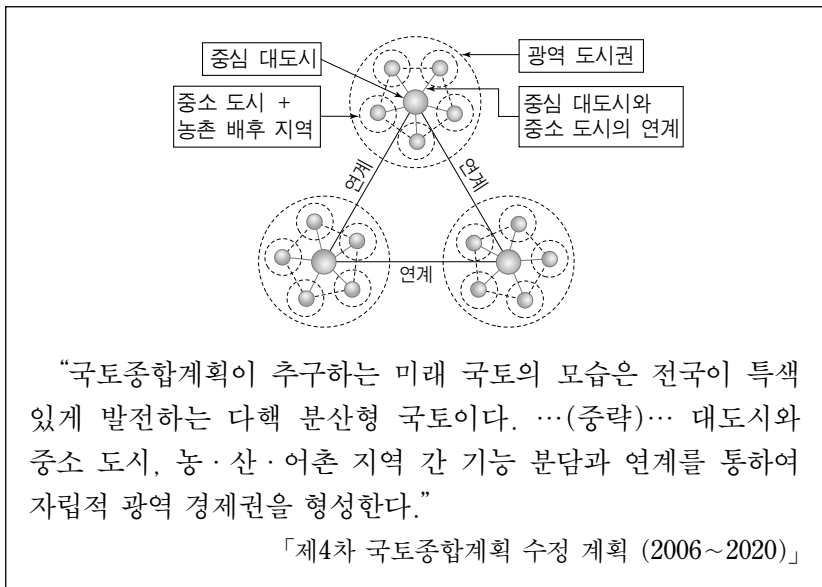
중심 대도시

광역 도시권

중소 도시 + 농촌 배후 지역

중심 대도시와 중소 도시의 연계

연계

연계

연계

“국토종합계획이 추구하는 미래 국토의 모습은 전국이 특색 있게 발전하는 다핵 분산형 국토이다. …(중략)… 대도시와 중소 도시, 농 · 산 · 어촌 지역 간 기능 분담과 연계를 통하여 자립적 광역 경제권을 형성한다.”

「제4차 국토종합계획 수정 계획 (2006~2020)」